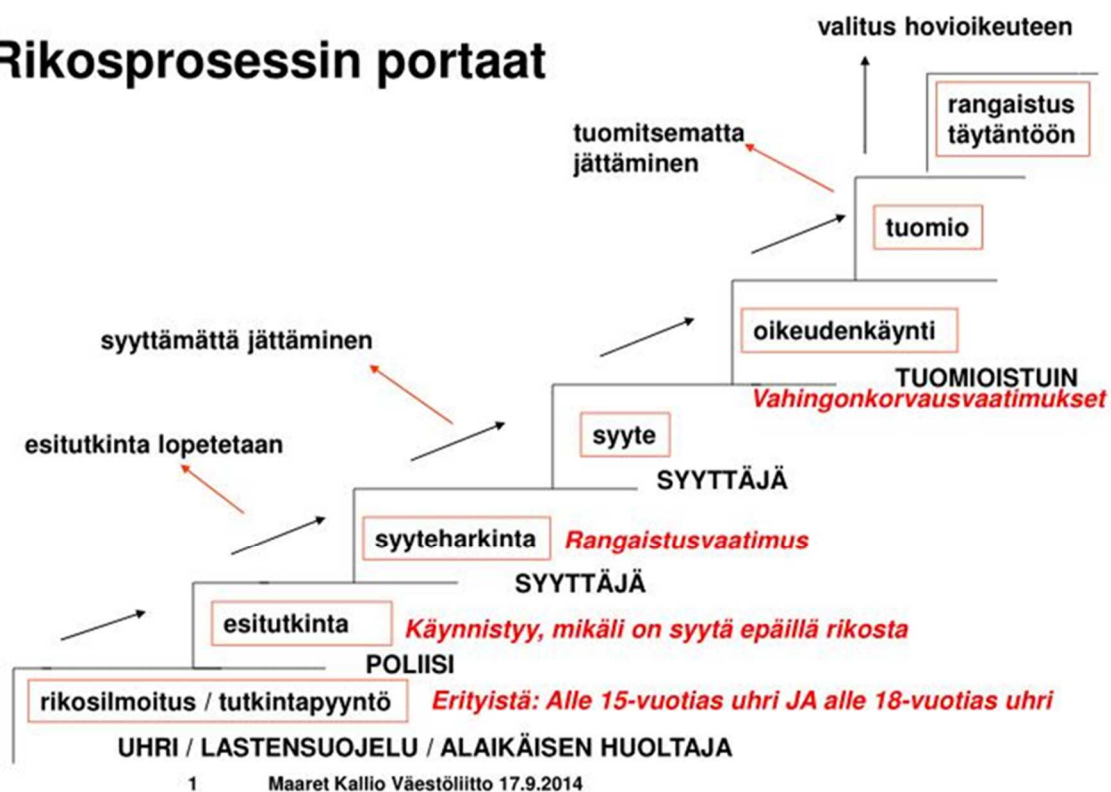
Rikosprosessin portaat

valitus hovioikeuteen

rangaistus täytäntöön

tuomitsematta jättäminen

tuomio

oikeudenkäynti

TUOMIOISTUIN

Vahingonkorvausvaatimukset

syyttämättä jättäminen

syyte

SYYTTÄJÄ

esitutkinta lopetetaan

syyteharkinta

Rangaistusvaatimus

SYYTTÄJÄ

esitutkinta

Käynnistyy, mikäli on syytä epäillä rikosta

POLIISI

rikosilmoitus / tutkintapyyntö

Erityistä: Alle 15-vuotias uhri JA alle 18-vuotias uhri

UHRI / LASTENSUOJELU / ALAIKÄISEN HUOLTAJA

1 Maaret Kallio Väestöliitto 17.9.2014